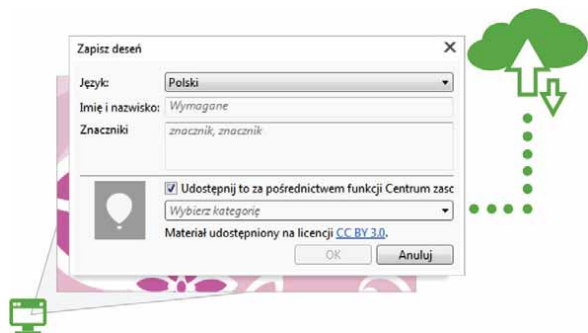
Zapisz deseń

Język: Polski

Imię i nazwisko: Wymagane

Znaczniki znacznik, znacznik

Udostępnij to za pośrednictwem funkcji Centrum zasc

Wybierz kategorię

Materiał udostępniony na licencji CC BY 3.0.

OK Anuluj